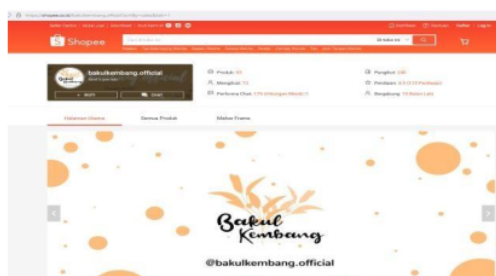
Shopee

bakulkembang.official

+ IKUTI

CHAT

Produk: 63

Mengikuti: 11

Performa Chat: 57% (Hitungan Menit)

Pengikut: 235

Penilaian: 4.9 (119 Penilaian)

Bergabung: 10 Bulan Lalu

Halaman Utama

Semua Produk

Bakul Frame

Bakul Kembang

@bakulkembang.official